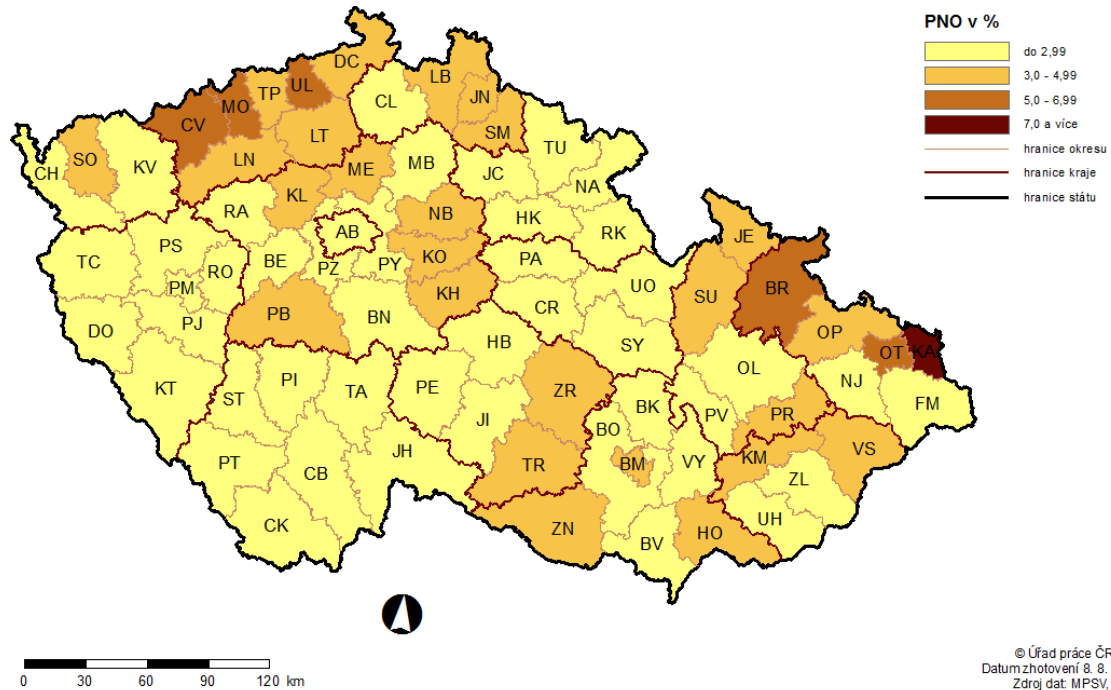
PNO v %
do 2,99
3,0 - 4,99
5,0 - 6,99
7,0 a více
hranice okresu
hranice kraje
hranice státu

DC
LB
UL
TP
JN
CL
MO
CV
SM
LT
SO
TU
CH
KV
LN
ME
MB
JC
NA
KL
RA
NB
HK
RK
JE
AB
TC
PS
RO
BE
PZ
PY
KO
PA
UO
SU
BR
PM
PJ
KH
CR
PB
BN
OP
DO
HB
SY
OT
KA
OL
NJ
KT
PI
ST
TA
PE
ZR
BK
PV
PR
FM
BO
JI
VS
JH
KM
PT
CB
TR
BM
VY
ZL
UH
CK
ZN
HO
BV

0 30 60 90 120 km

© Úřad práce ČR
Datum zhotovení 8. 8.
Zdroj dat: MPSV,